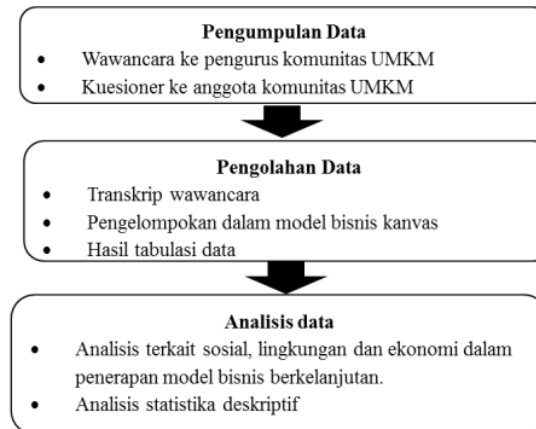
Pengumpulan Data

- Wawancara ke pengurus komunitas UMKM
- Kuesioner ke anggota komunitas UMKM

Pengolahan Data

- Transkrip wawancara
- Pengelompokan dalam model bisnis kanvas
- Hasil tabulasi data

Analisis data

- Analisis terkait sosial, lingkungan dan ekonomi dalam penerapan model bisnis berkelanjutan.
- Analisis statistika deskriptif